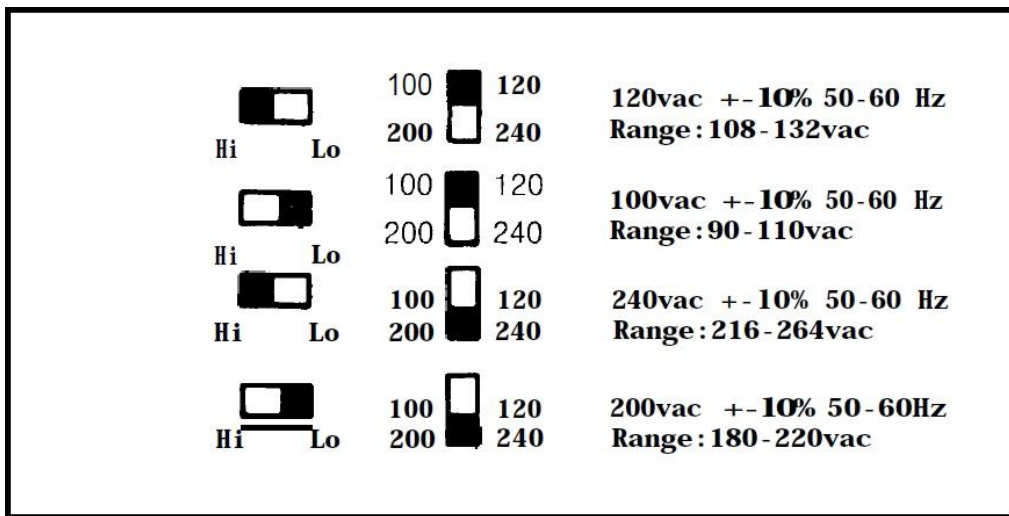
Hi Lo

100 120
200 240

120vac +-10% 50-60 Hz
Range:108-132vac

Hi Lo

100 120
200 240

100vac +-10% 50-60 Hz
Range:90-110vac

Hi Lo

100 120
200 240

240vac +-10% 50-60 Hz
Range:216-264vac

Hi Lo

100 120
200 240

200vac +-10% 50-60Hz
Range:180-220vac